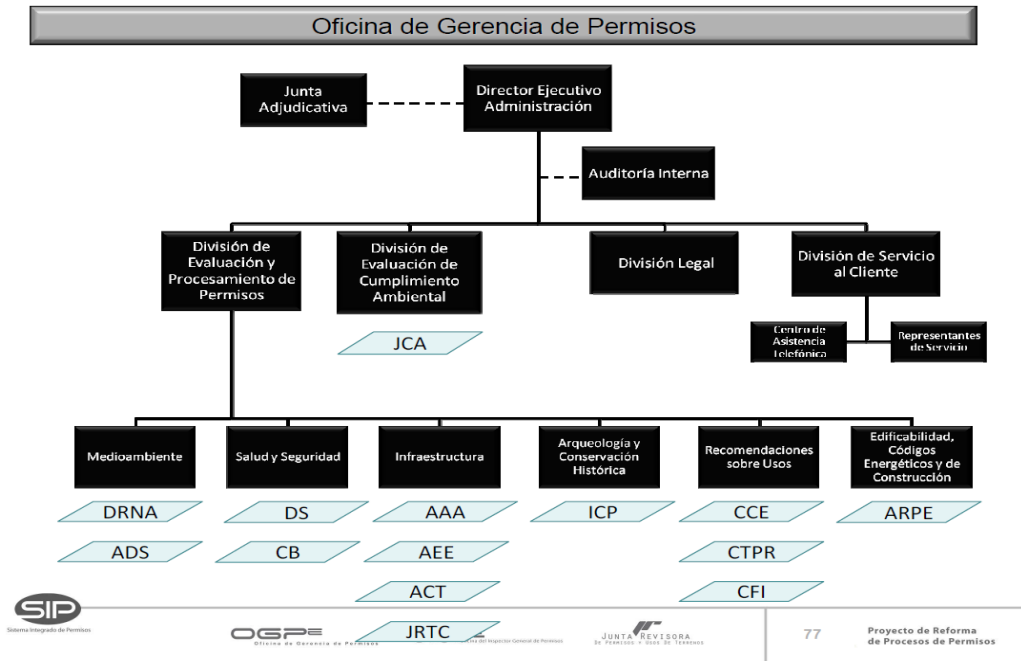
Oficina de Gerencia de Permisos

Junta Adjudicativa

Director Ejecutivo Administración

Auditoría Interna

División de Evaluación y Procesamiento de Permisos

División de Evaluación de Cumplimiento Ambiental

JCA

División Legal

División de Servicio al Cliente

Centro de Asistencia Telefónica

Representantes de Servicio

Medioambiente

DRNA

ADS

Salud y Seguridad

DS

CB

Infraestructura

AAA

AEE

ACT

JRTC

Arqueología y Conservación Histórica

ICP

Recomendaciones sobre Usos

CCE

CTPR

CFI

Edificabilidad, Códigos Energéticos y de Construcción

ARPE

SIP
Sistema Integrado de Permisos

OGPe
Oficina de Gerencia de Permisos

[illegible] del Inspector General de Permisos

Junta Revisora
De Permisos y Usos De Terrenos

77

Proyecto de Reforma de Procesos de Permisos